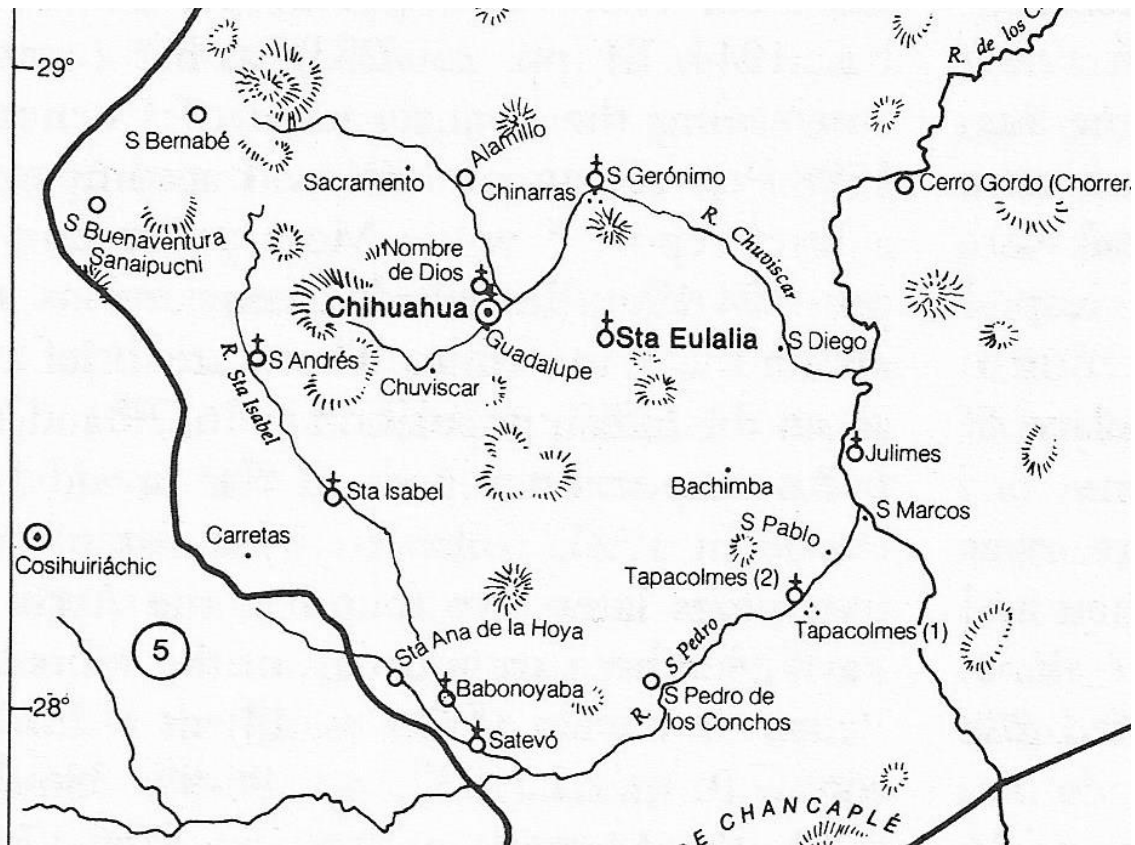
29°

R. de los C

S Bernabé

Alamillo

Sacramento

S Gerónimo

Chinarras

Cerro Gordo (Chorrer

S Buenaventura

Sanaipuchi

Nombre de Dios

R. Chuviscar

Chihuahua

Sta Eulalia

S Diego

R. Sta Isabel

S Andrés

Guadalupe

Chuviscar

Julimes

Bachimba

Sta Isabel

S Marcos

S Pablo

Carretas

Cosihuiriáchic

Tapacolmes (2)

Tapacolmes (1)

5

Sta Ana de la Hoya

R. S Pedro

28°

Babonoyaba

S Pedro de los Conchos

Satevó

E CHANCAPLÉ